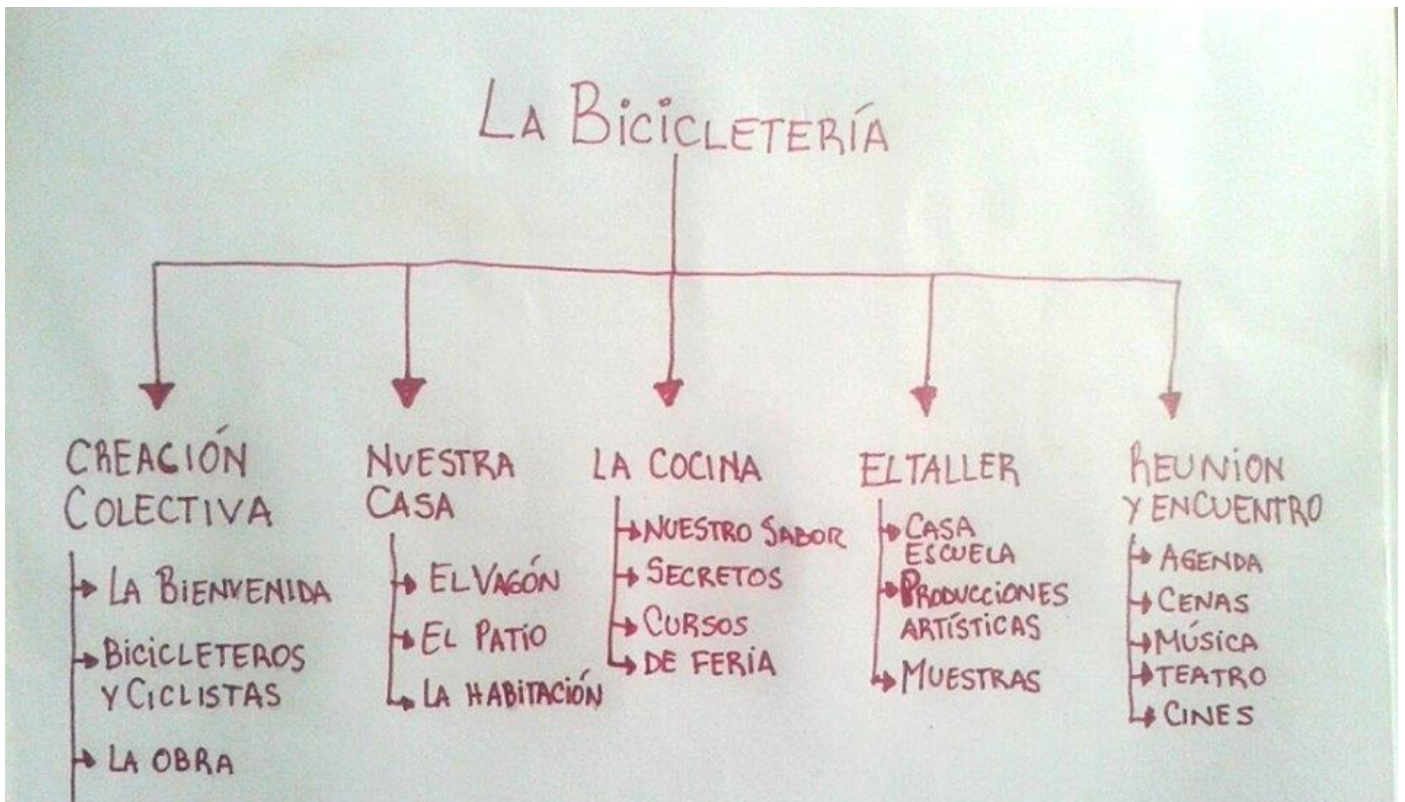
LA BICICLETERÍA

CREACIÓN COLECTIVA
LA BIENVENIDA
BICICLETEROS Y CICLISTAS
LA OBRA

NUESTRA CASA
EL VAGÓN
EL PATIO
LA HABITACIÓN

LA COCINA
NUESTRO SABOR
SECRETOS
CURSOS
DE FERIA

EL TALLER
CASA ESCUELA
PRODUCCIONES ARTÍSTICAS
MUESTRAS

REUNION Y ENCUENTRO
AGENDA
CENAS
MÚSICA
TEATRO
CINES